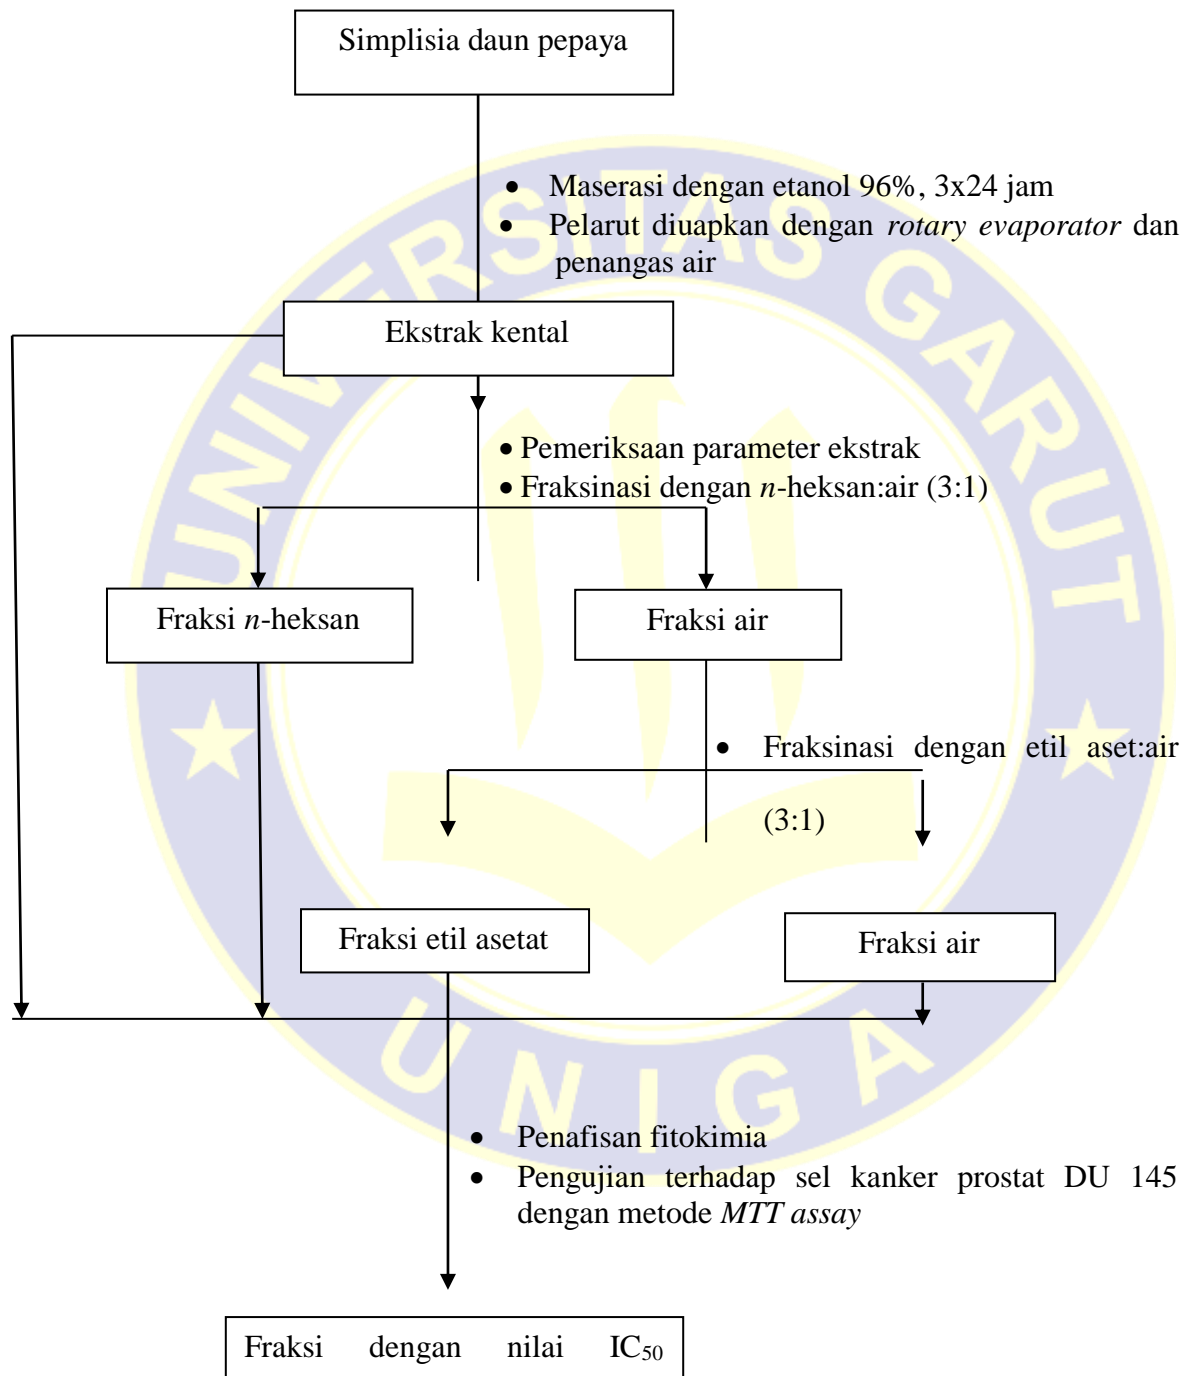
Simplisia daun pepaya

- Maserasi dengan etanol 96%, 3x24 jam
- Pelarut diuapkan dengan *rotary evaporator* dan penangas air

Ekstrak kental

- Pemeriksaan parameter ekstrak
- Fraksinasi dengan *n*-heksan:air (3:1)

Fraksi *n*-heksan

Fraksi air

- Fraksinasi dengan etil aset:air (3:1)

Fraksi etil asetat

Fraksi air

- Penafisan fitokimia
- Pengujian terhadap sel kanker prostat DU 145 dengan metode *MTT assay*

Fraksi dengan nilai $IC_{50}$

UNIVERSITAS GARUT
UNIGA